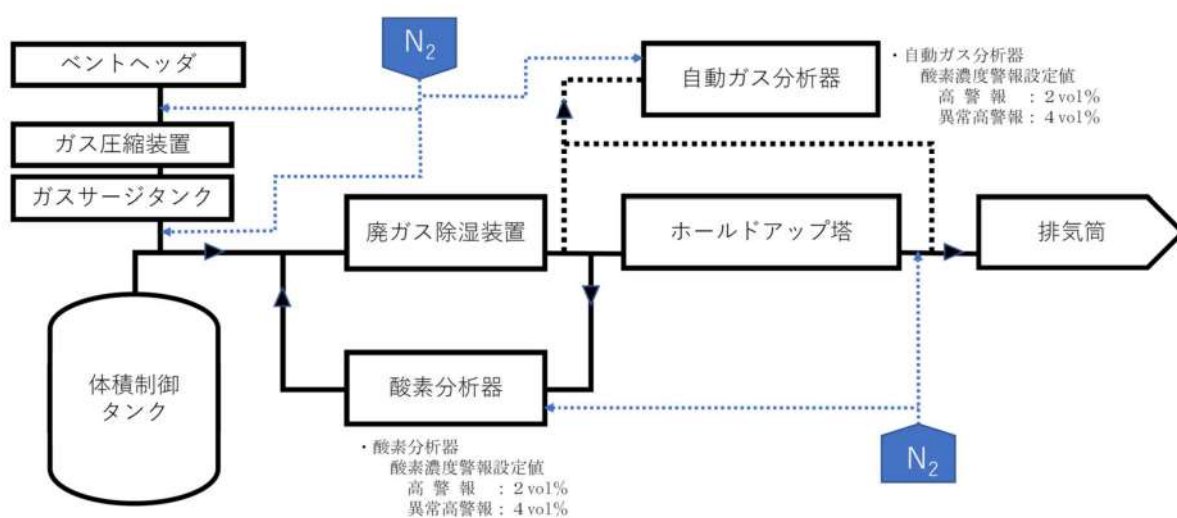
ベントヘッダ

$N_2$

・自動ガス分析器
酸素濃度警報設定値
高 警 報 ：2 vol%
異常高警報：4 vol%

自動ガス分析器

ガス圧縮装置

ガスサージタンク

廃ガス除湿装置

ホールドアップ塔

排気筒

体積制御タンク

酸素分析器

$N_2$

・酸素分析器
酸素濃度警報設定値
高 警 報 ：2 vol%
異常高警報：4 vol%